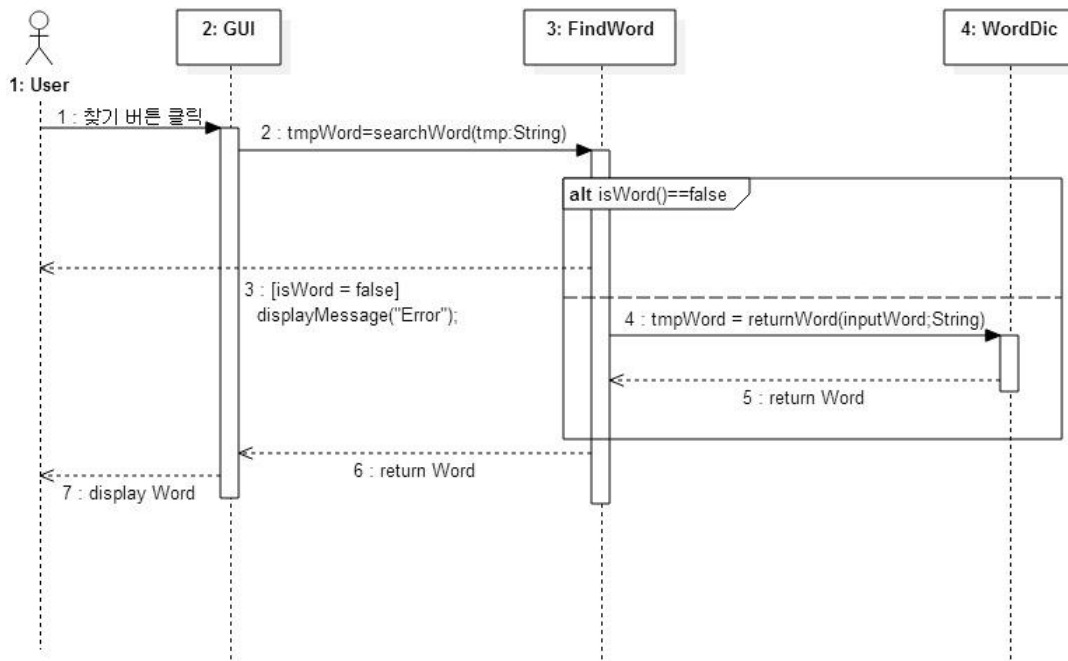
1: User

2: GUI

3: FindWord

4: WordDic

1 : 찾기 버튼 클릭

2 : tmpWord=searchWord(tmp:String)

alt isWord()==false

3 : [isWord = false]
displayMessage("Error");

4 : tmpWord = returnWord(inputWord;String)

5 : return Word

6 : return Word

7 : display Word